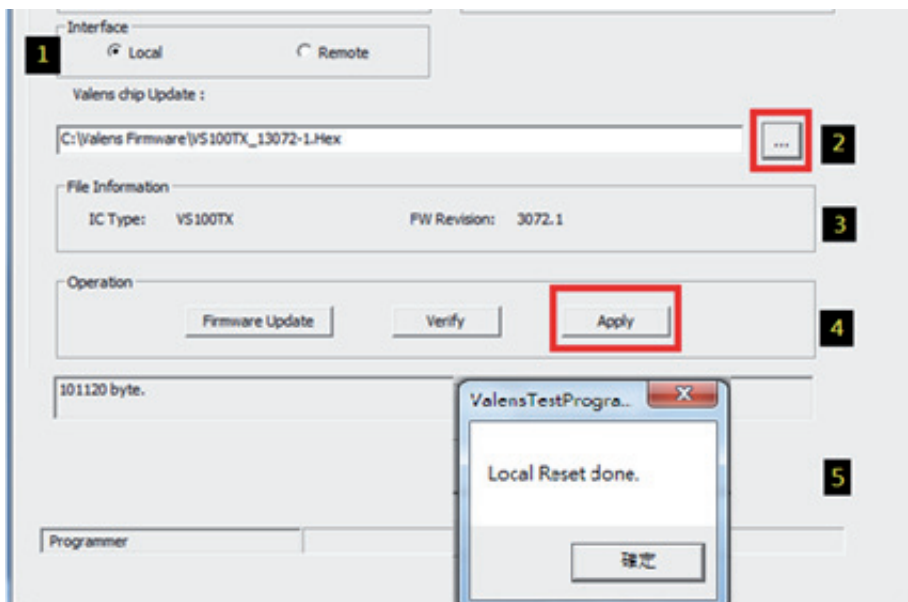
Interface

1

Local

Remote

Valens chip Update :

C:\Valens Firmware\VS100TX_13072-1.Hex

...

2

File Information

IC Type: VS100TX

FW Revision: 3072.1

3

Operation

Firmware Update

Verify

Apply

4

101120 byte.

ValensTestProgra...

X

Local Reset done.

5

確定

Programmer